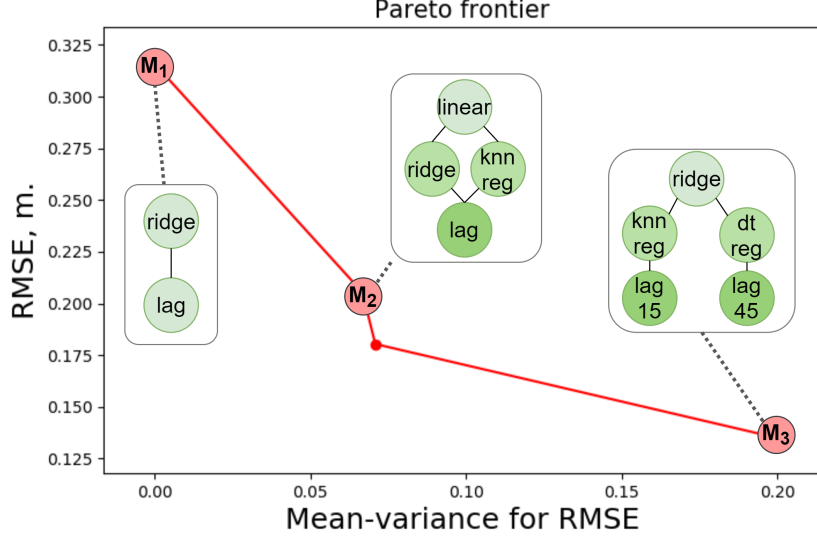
Pareto frontier

RMSE, m.

0.325
0.300
0.275
0.250
0.225
0.200
0.175
0.150
0.125

$M_1$
ridge
lag

linear
ridge
knn reg
lag

$M_2$

ridge
knn reg
dt reg
lag 15
lag 45

$M_3$

0.00
0.05
0.10
0.15
0.20

Mean-variance for RMSE